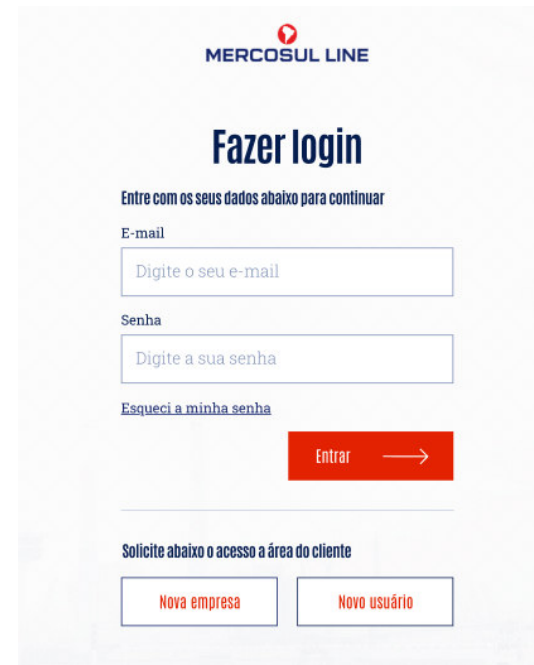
MERCOSUL LINE

Fazer login

Entre com os seus dados abaixo para continuar

E-mail

Digite o seu e-mail

Senha

Digite a sua senha

Esqueci a minha senha

Entrar

Solicite abaixo o acesso a área do cliente

Nova empresa

Novo usuário